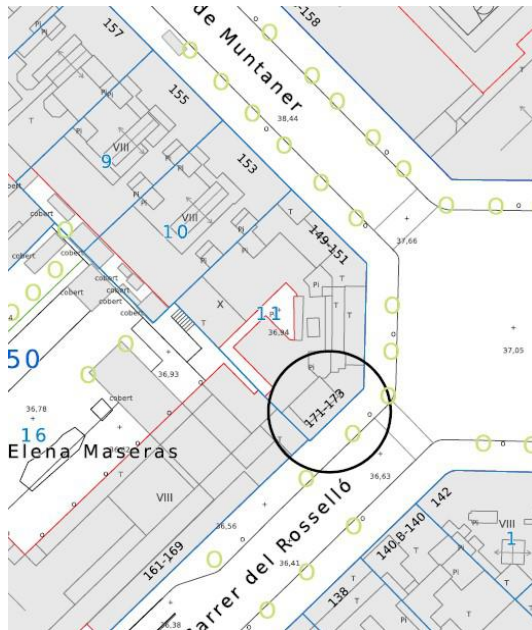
de Muntaner
-158
157
Pi
Pi
155
T
38,44
VIII
9
Pi
153
Pi
Pi
VIII
10
Pi
T
149-151
37,66
cobert
cobert
cobert
cobert
cobert
cobert
X
T
11
Pi
36,94
Pi
T
T
37,05
50
36,93
Pi
cobert
36,78
171-173
16
Elena Maseras
36,63
142
VIII
36,56
140-B-140
Pi
VIII
1
161-169
Carrer del Rosselló
36,41
Pi
138
36,38